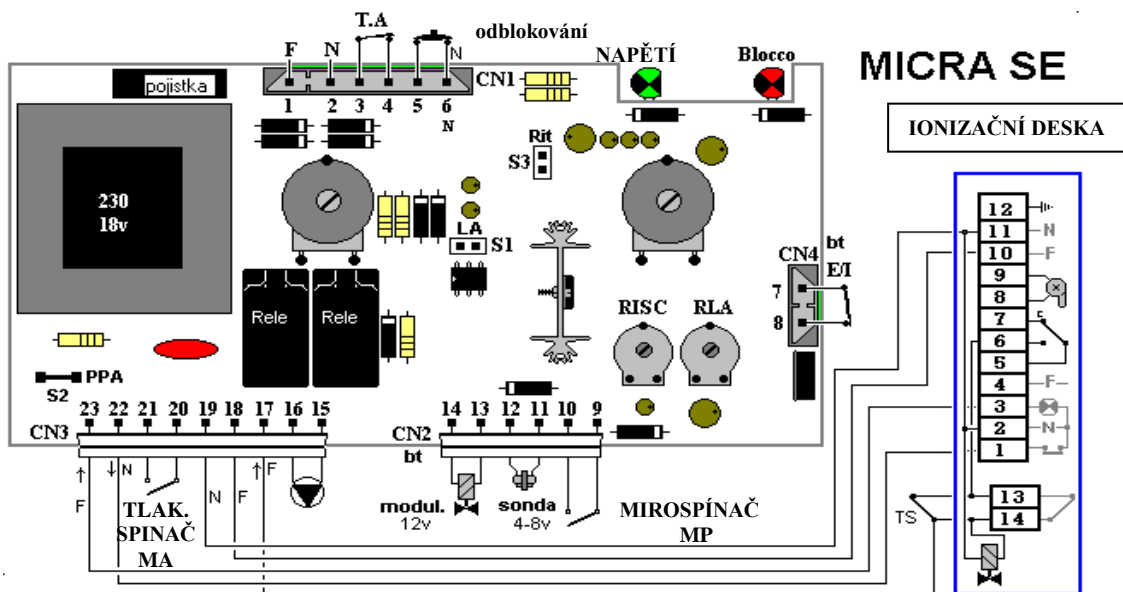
T.A
odblokování
F N N
NAPĚTÍ
Blocco
MICRA SE
pojistka
CN1
1 2 3 4 5 6
N
IONIZAČNÍ DESKA
Rit
S3
230
18v
LA
S1
bt
CN4
E/I
7
8
Rele
Rele
RISC
RLA
PPA
S2
23 22 21 20 19 18 17 16 15
CN3
14 13 12 11 10 9
CN2
bt
N
F
F
N
F
TLAK. SPINAČ MA
modul. 12v
sonda 4-8v
MIROSPÍNAČ MP
TS
12
11 N
10 F
9
8
7
6
5
4 F
3
2 N
1
13
14